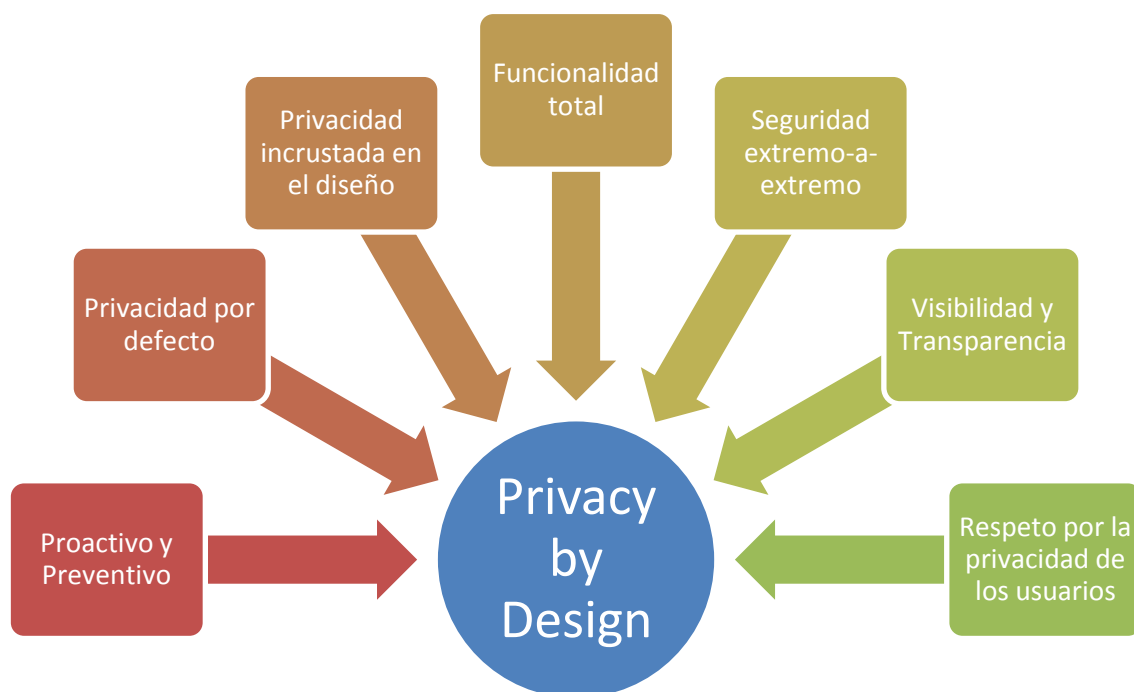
Funcionalidad total

Privacidad incrustada en el diseño

Seguridad extremo-a-extremo

Privacidad por defecto

Visibilidad y Transparencia

Proactivo y Preventivo

Privacy by Design

Respeto por la privacidad de los usuarios